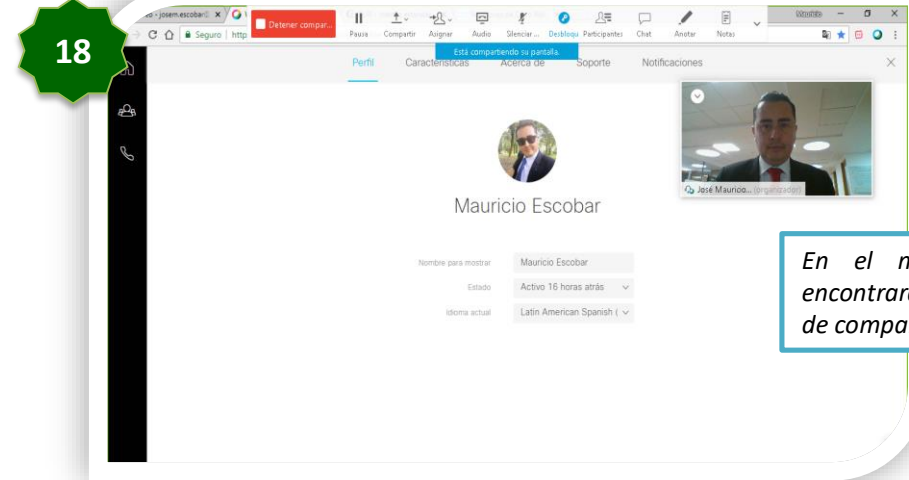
18

o - josem.escobar@ ×

Detener compar...

Pausa Compartir Asignar Audio Silenciar ... Desbloqu Participantes Chat Anotar Notas

Está compartiendo su pantalla.

Seguro | http

Perfil Características Acerca de Soporte Notificaciones

×

José Mauricio... (organizador)

Mauricio Escobar

| Nombre para mostrar | Mauricio Escobar |
|---|---|
| Estado | Activo 16 horas atrás |
| Idioma actual | Latin American Spanish ( |

En el n
encontrar
de compa